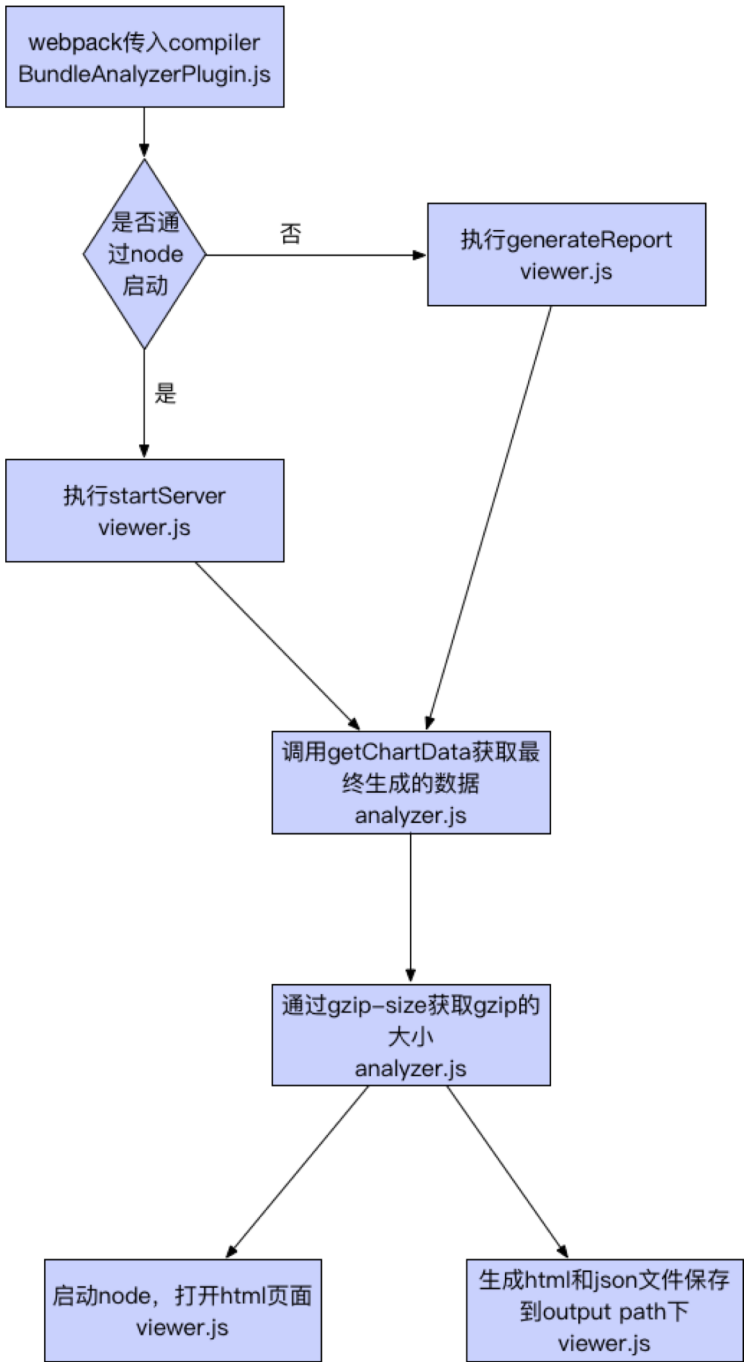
webpack传入compiler
BundleAnalyzerPlugin.js

是否通过node启动

否

执行generateReport
viewer.js

是

执行startServer
viewer.js

调用getChartData获取最终生成的数据
analyzer.js

通过gzip-size获取gzip的大小
analyzer.js

启动node，打开html页面
viewer.js

生成html和json文件保存到output path下
viewer.js